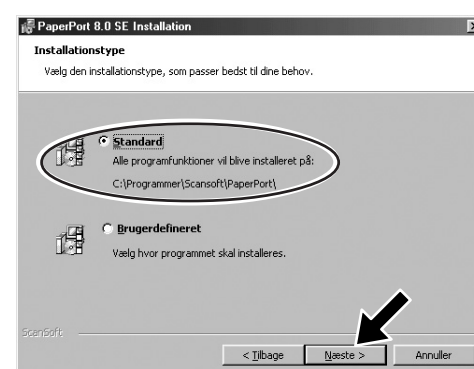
PaperPort 8.0 SE Installation

Installationstype

Vælg den installationstype, som passer bedst til dine behov.

Standard

Alle programfunktioner vil blive installeret på:

C:\Programmer\Scansoft\PaperPort\

Brugerdefineret

Vælg hvor programmet skal installeres.

ScanSoft

< Tilbage

Næste >

Annuller